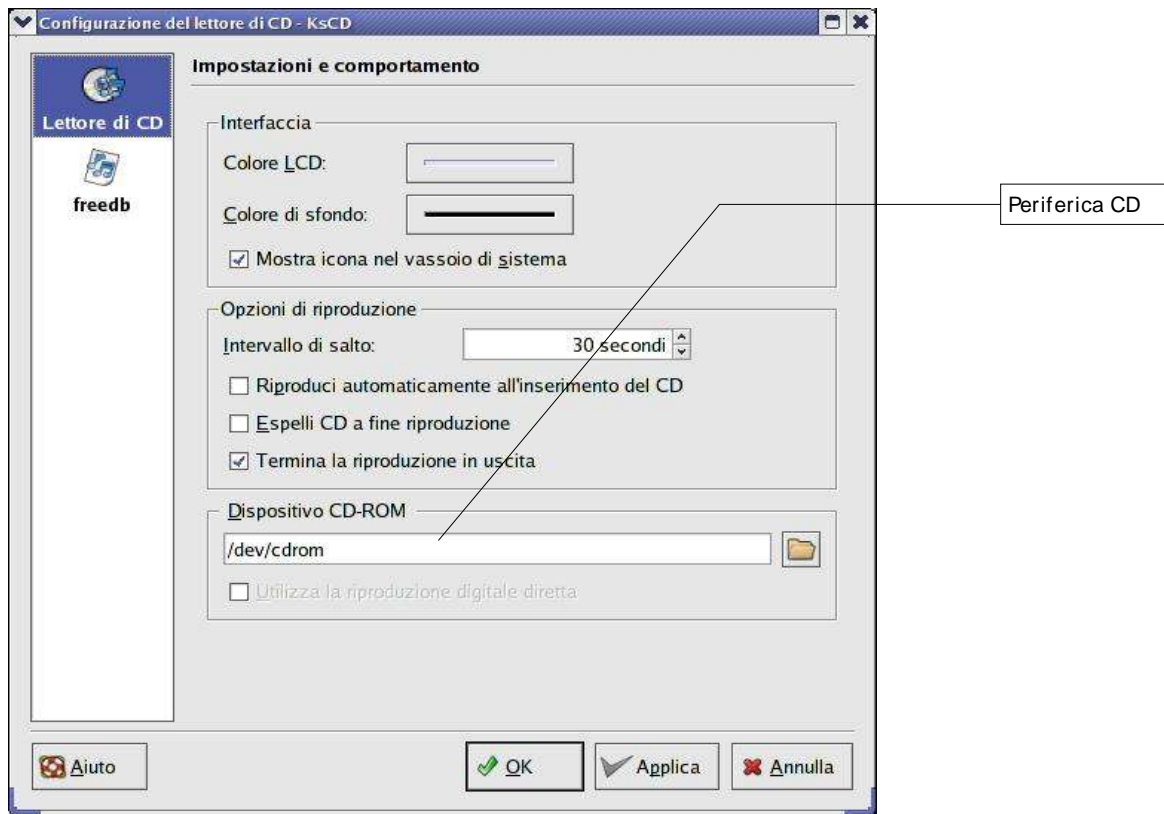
Configurazione del lettore di CD - KsCD

Lettore di CD

freedb

Impostazioni e comportamento

Interfaccia

Colore LCD:

Colore di sfondo:

Mostra icona nel vassoio di sistema

Opzioni di riproduzione

Intervallo di salto: 30 secondi

Riproduci automaticamente all'inserimento del CD

Espelli CD a fine riproduzione

Termina la riproduzione in uscita

Dispositivo CD-ROM

/dev/cdrom

Utilizza la riproduzione digitale diretta

Periferica CD

Aiuto

OK

Applica

Annulla